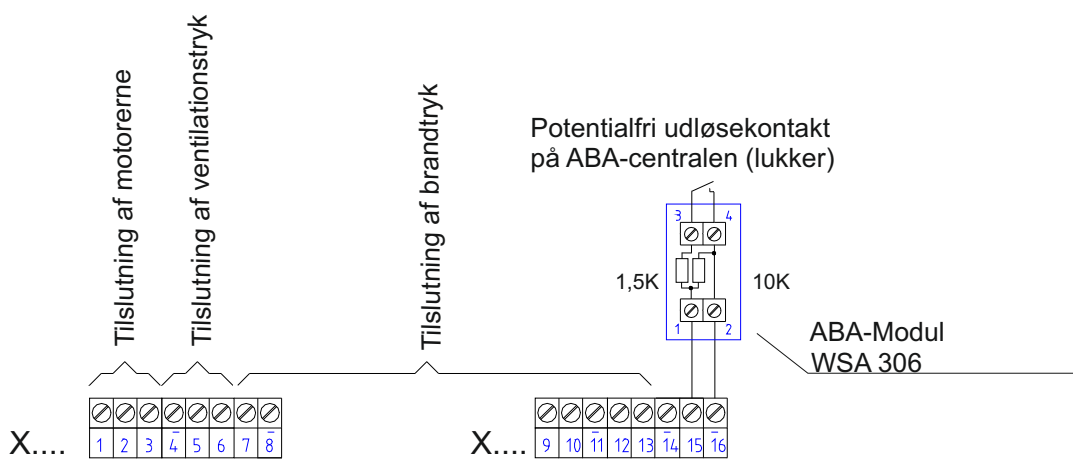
Tilslutning af motorerne

Tilslutning af ventilationstryk

Tilslutning af brandtryk

Potentialfri udløsekontakt på ABA-centralen (lukker)

3 4

1,5K

10K

1 2

ABA-Modul WSA 306

X.... 1 2 3 $\bar{4}$ 5 6 7 $\bar{8}$

X.... 9 10 $\bar{11}$ 12 13 $\bar{14}$ 15 $\bar{16}$